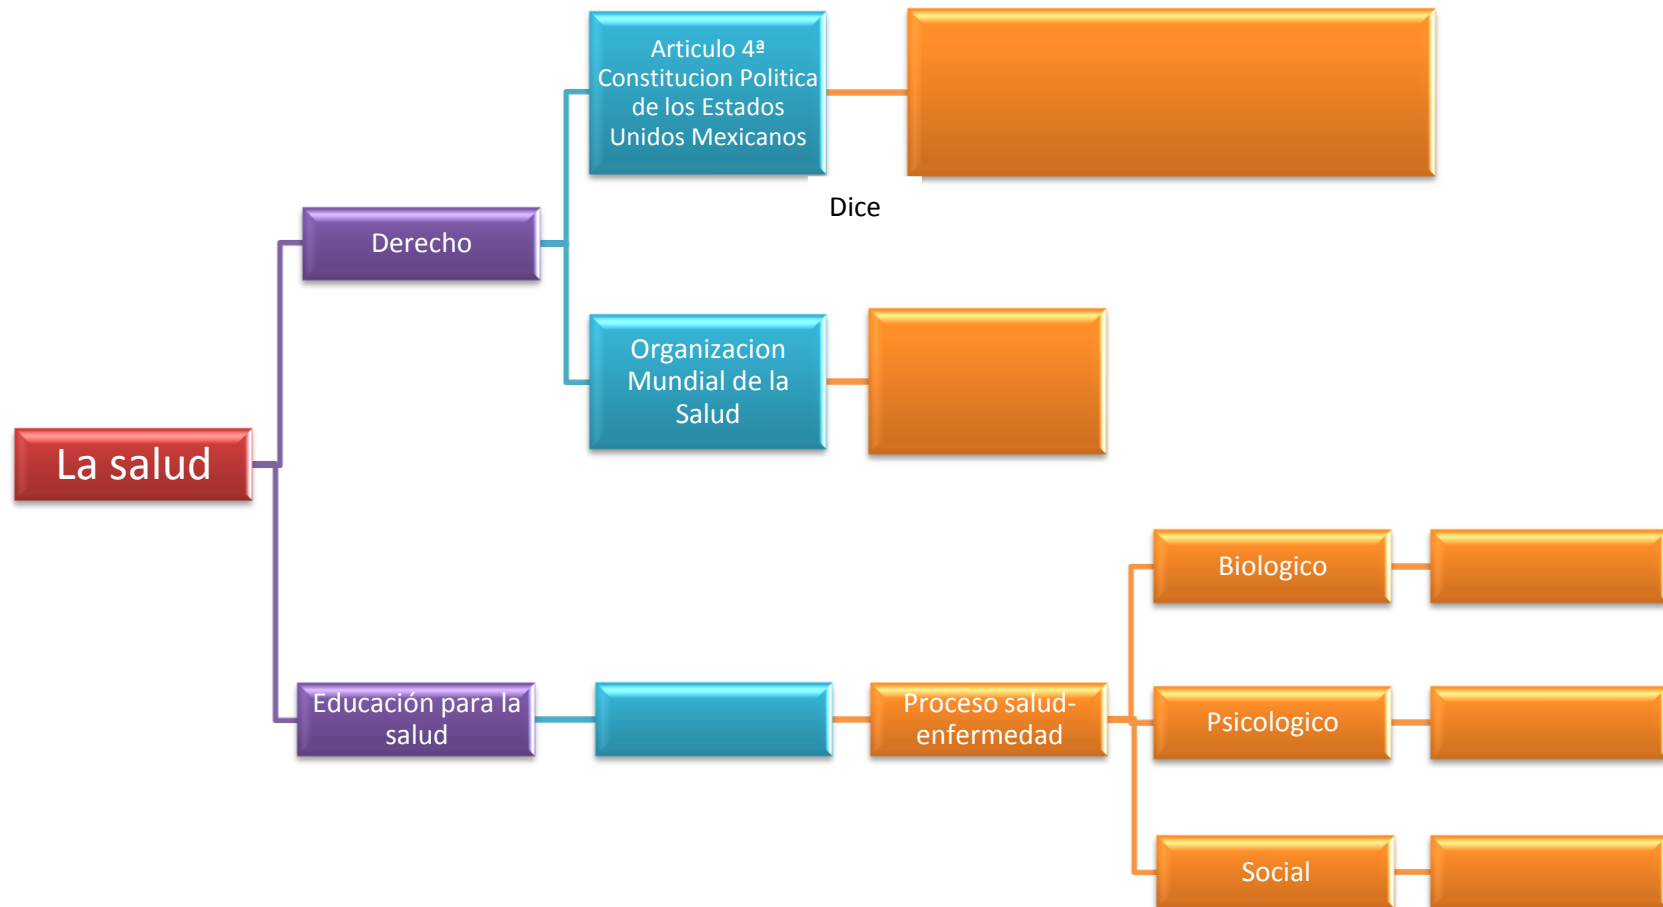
La salud

Derecho

Articulo 4ª Constitucion Politica de los Estados Unidos Mexicanos

Dice

Organizacion Mundial de la Salud

Educación para la salud

Proceso salud-enfermedad

Biologico

Psicologico

Social